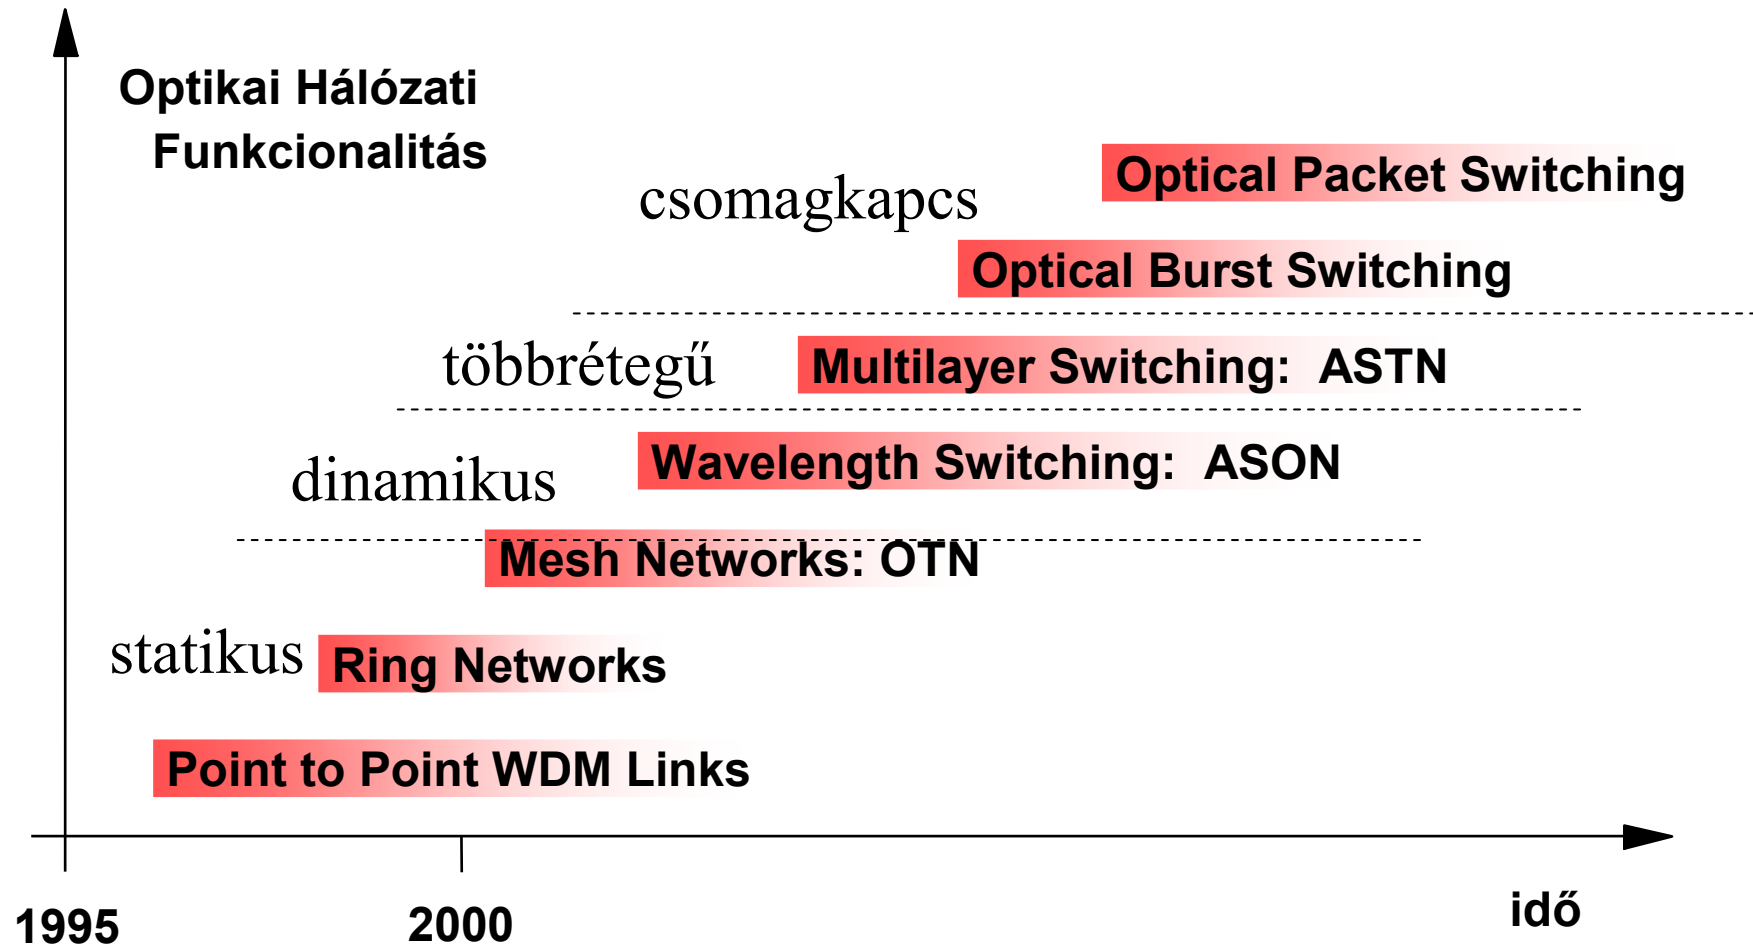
Optikai Hálózati Funkcionalitás

csomagkapcs

Optical Packet Switching

Optical Burst Switching

többrétegű

Multilayer Switching: ASTN

dinamikus

Wavelength Switching: ASON

Mesh Networks: OTN

statikus

Ring Networks

Point to Point WDM Links

1995

2000

idő